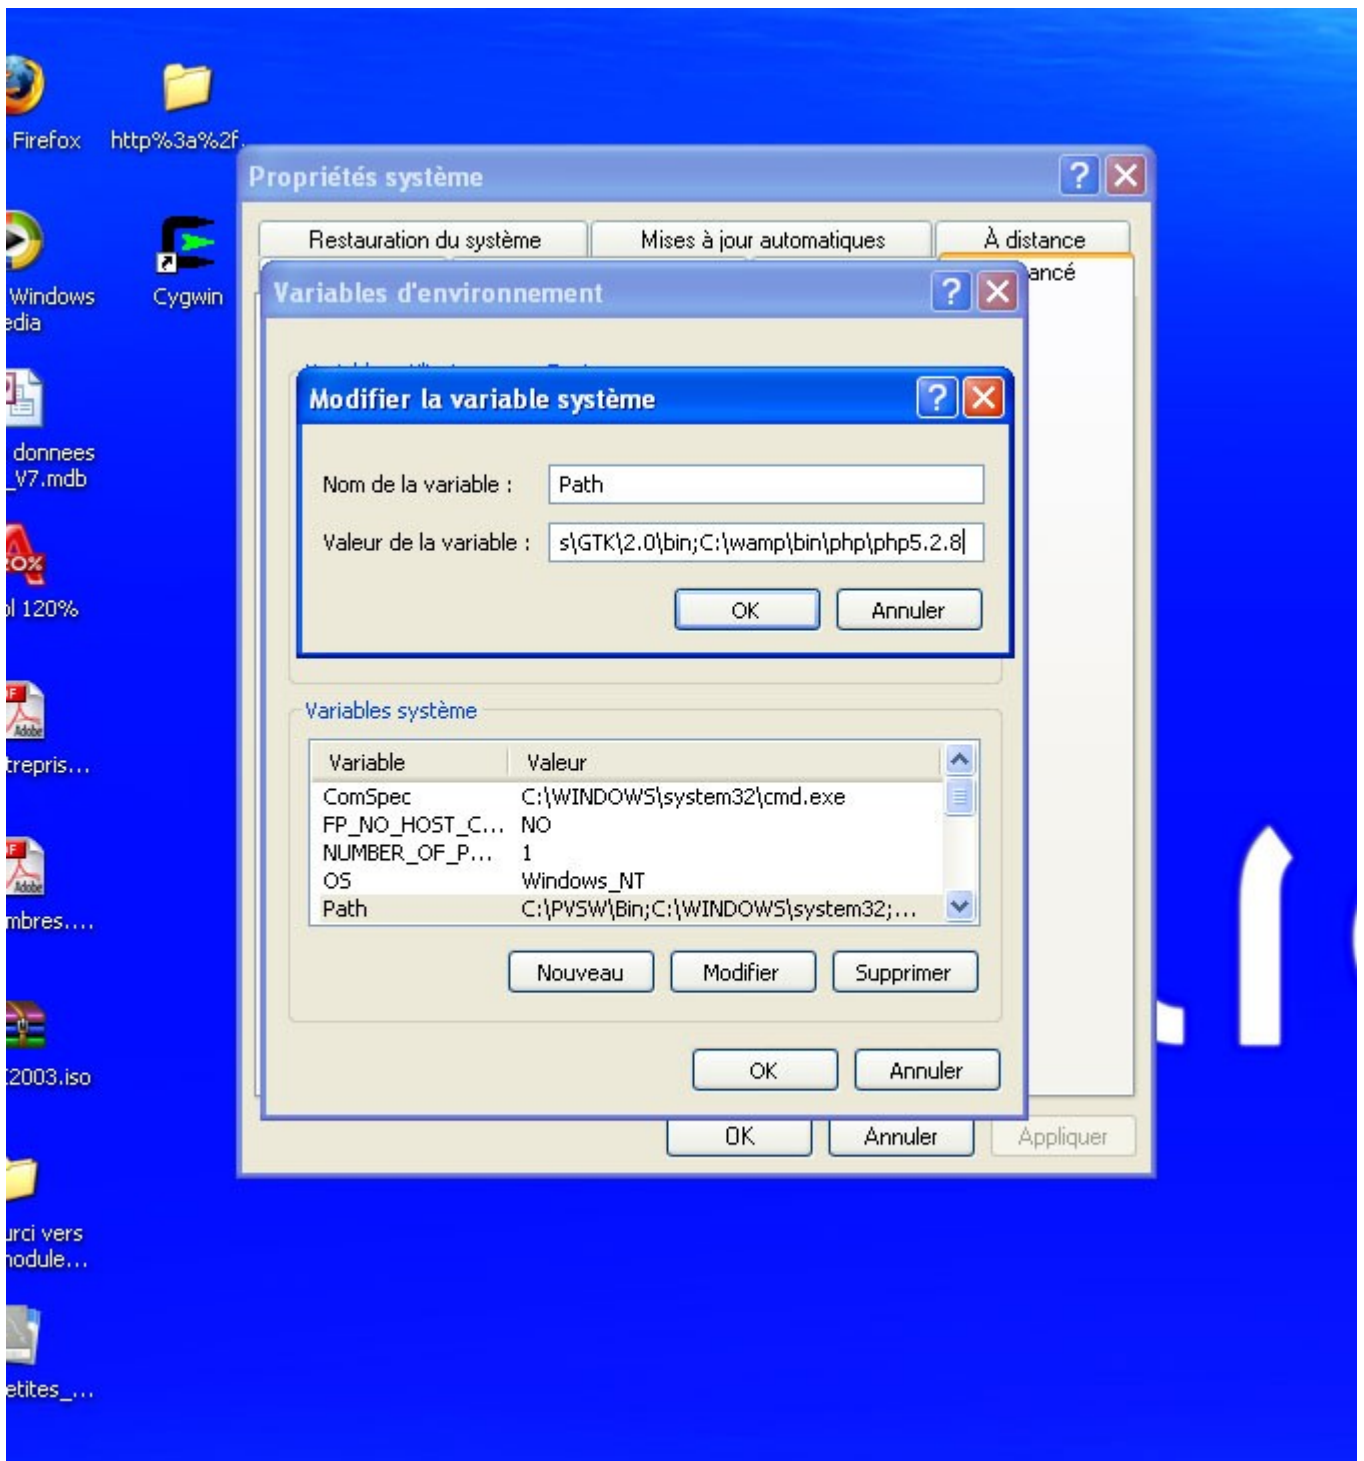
Firefox
http%3a%2f
Windows
edia
Cygwin
donnees
_V7.mdb
ol 120%
trepris...
mbres....
2003.iso
urci vers
nodule...
etites_...

Propriétés système
Restauration du système
Mises à jour automatiques
À distance
ancé

Variables d'environnement

Modifier la variable système
Nom de la variable :
Path
Valeur de la variable :
s\GTK\2.0\bin;C:\wamp\bin\php\php5.2.8
OK
Annuler

Variables système

| Variable | Valeur |
|---|---|
| ComSpec | C:\WINDOWS\system32\cmd.exe |
| FP_NO_HOST_C... | NO |
| NUMBER_OF_P... | 1 |
| OS | Windows_NT |
| Path | C:\PVSW\Bin;C:\WINDOWS\system32;... |

Nouveau
Modifier
Supprimer
OK
Annuler
OK
Annuler
Appliquer